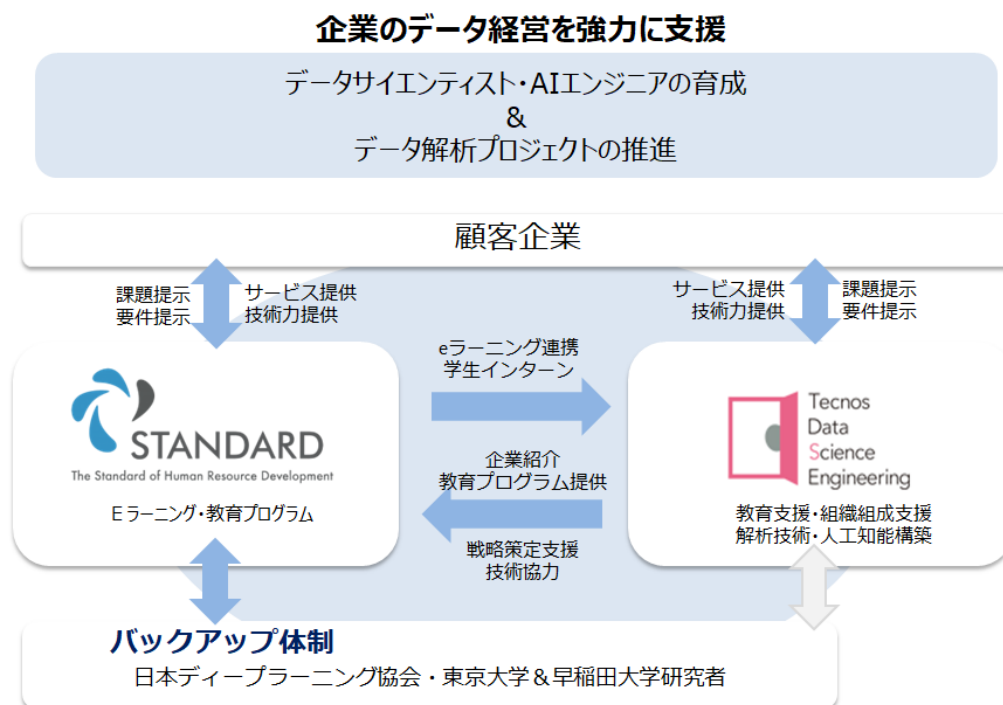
企業のデータ経営を強力に支援

データサイエンティスト・AIエンジニアの育成
&
データ解析プロジェクトの推進

顧客企業

課題提示
要件提示

サービス提供
技術力提供

サービス提供
技術力提供

課題提示
要件提示

STANDARD
The Standard of Human Resource Development

Eラーニング・教育プログラム

eラーニング連携
学生インターン

企業紹介
教育プログラム提供

戦略策定支援
技術協力

Tecnos
Data
Science
Engineering

教育支援・組織組成支援
解析技術・人工知能構築

バックアップ体制
日本ディープラーニング協会・東京大学＆早稲田大学研究者